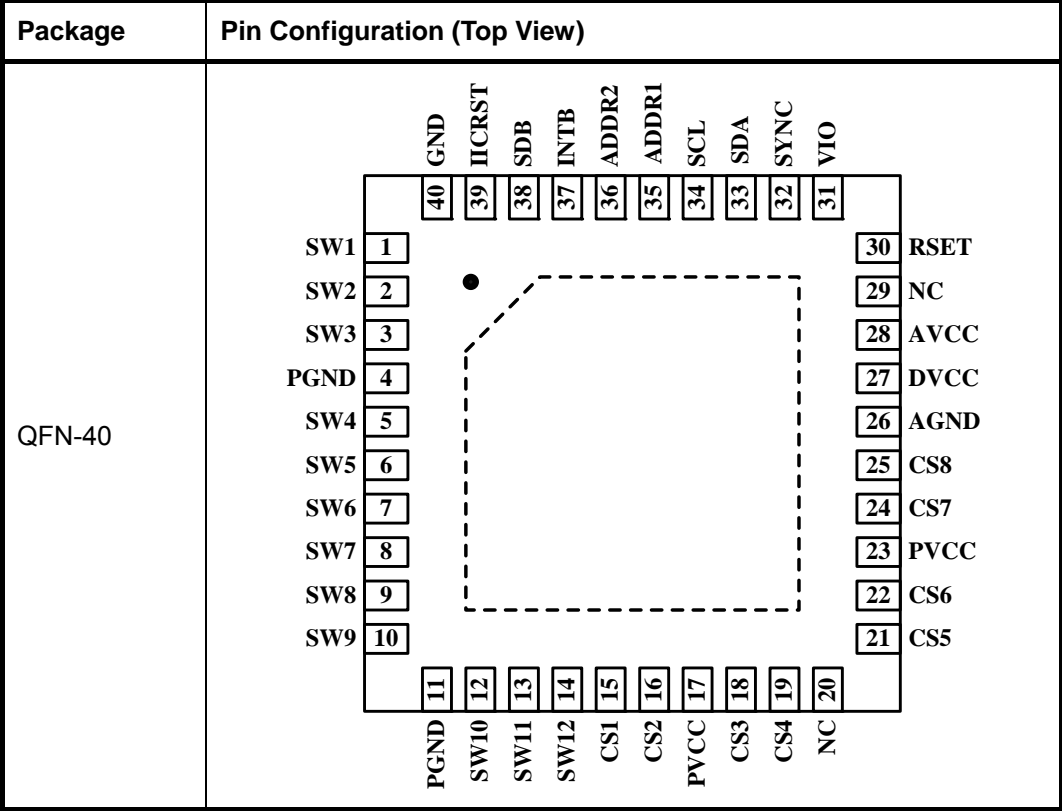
| Package | Pin Configuration (Top View) |
|---|---|
| QFN-40 | GND 40, IICRST 39, SDB 38, INTB 37, ADDR2 36, ADDR1 35, SCL 34, SDA 33, SYNC 32, VIO 31<br>SW1 1, SW2 2, SW3 3, PGND 4, SW4 5, SW5 6, SW6 7, SW7 8, SW8 9, SW9 10<br>30 RSET, 29 NC, 28 AVCC, 27 DVCC, 26 AGND, 25 CS8, 24 CS7, 23 PVCC, 22 CS6, 21 CS5<br>11 PGND, 12 SW10, 13 SW11, 14 SW12, 15 CS1, 16 CS2, 17 PVCC, 18 CS3, 19 CS4, 20 NC |